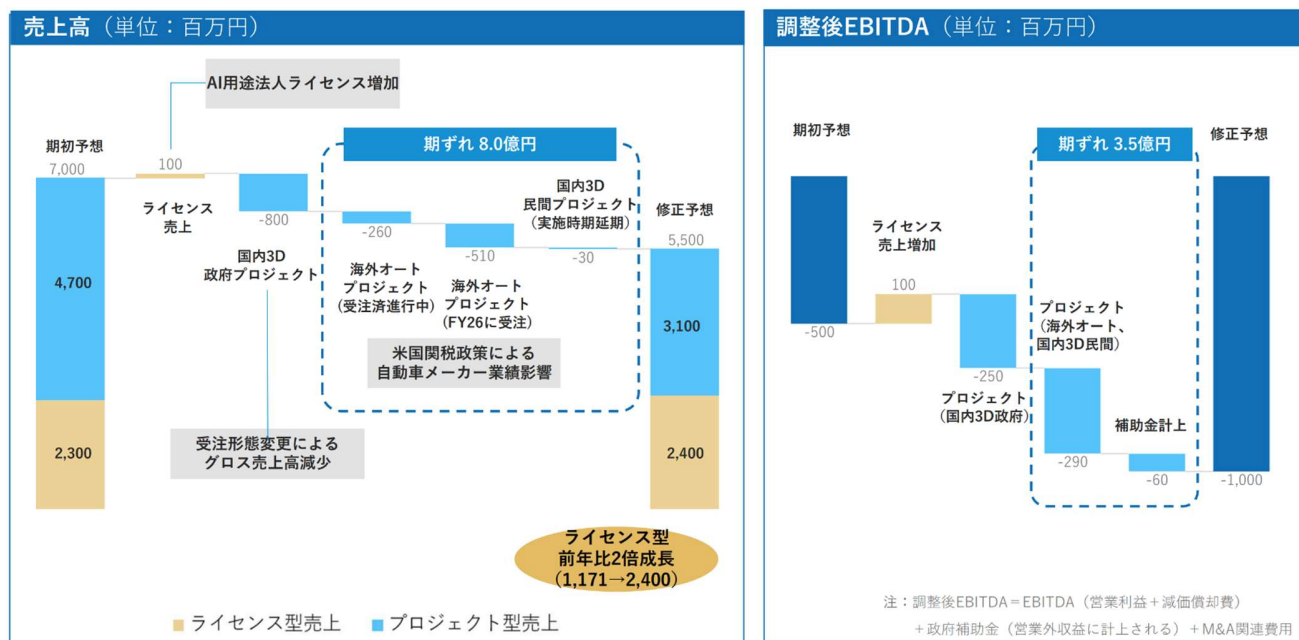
売上高（単位：百万円）

AI用途法人ライセンス増加

期初予想
7,000

100

ライセンス売上

-800

国内3D政府プロジェクト

期ずれ 8.0億円

-260

海外オートプロジェクト（受注済進行中）

-510

海外オートプロジェクト（FY26に受注）

国内3D民間プロジェクト（実施時期延期）

-30

修正予想
5,500

4,700

3,100

米国関税政策による自動車メーカー業績影響

2,300

受注形態変更によるグロス売上高減少

2,400

ライセンス型前年比2倍成長（1,171→2,400）

ライセンス型売上　プロジェクト型売上

調整後EBITDA（単位：百万円）

期初予想

期ずれ 3.5億円

修正予想

ライセンス売上増加

100

-500

プロジェクト（海外オート、国内3D民間）

-250

プロジェクト（国内3D政府）

補助金計上

-290

-60

-1,000

注：調整後EBITDA＝EBITDA（営業利益＋減価償却費）＋政府補助金（営業外収益に計上される）＋M&A関連費用